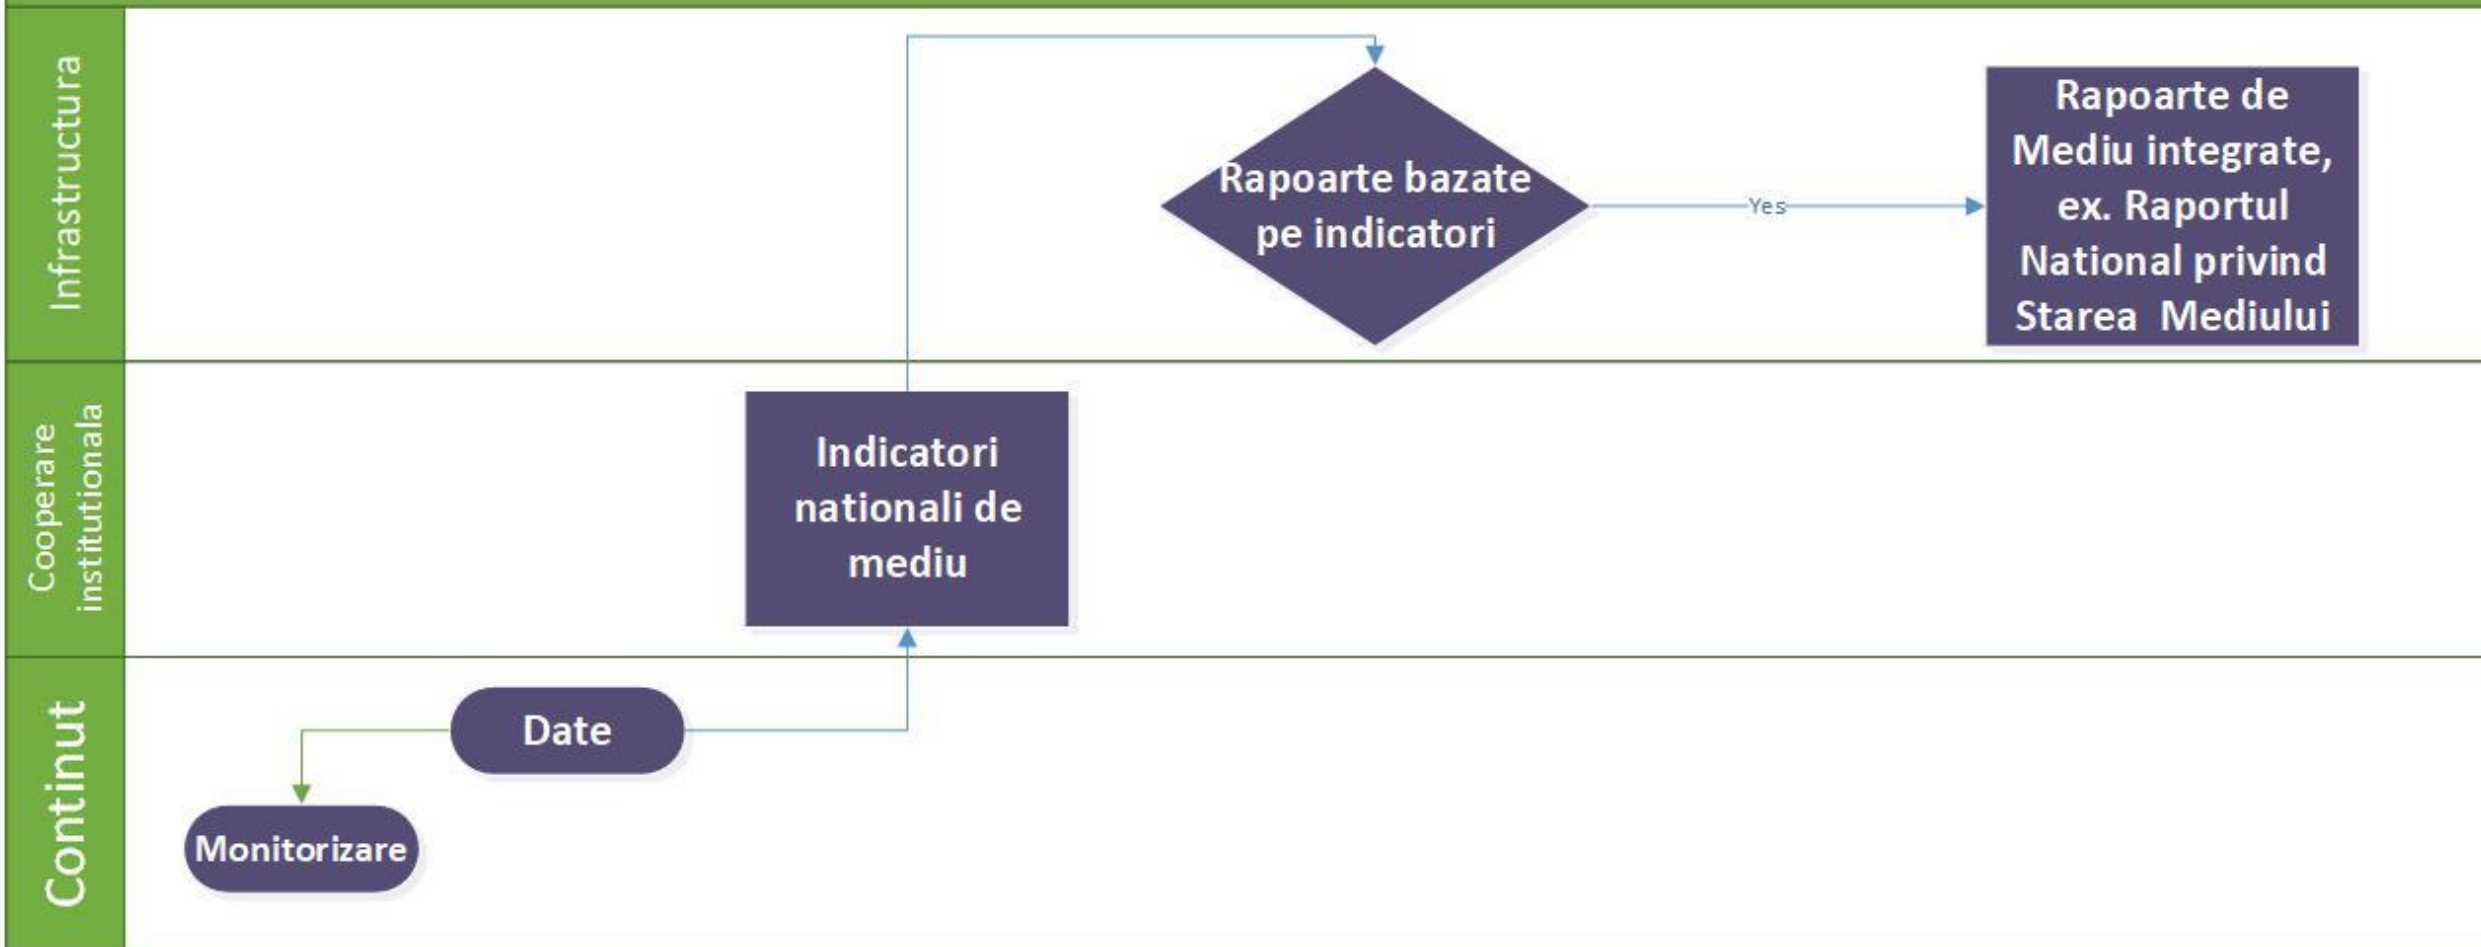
Infrastructura

Rapoarte bazate pe indicatori

Yes

Rapoarte de Mediu integrate, ex. Raportul National privind Starea Mediului

Cooperare institutionala

Indicatori nationali de mediu

Continut

Date

Monitorizare